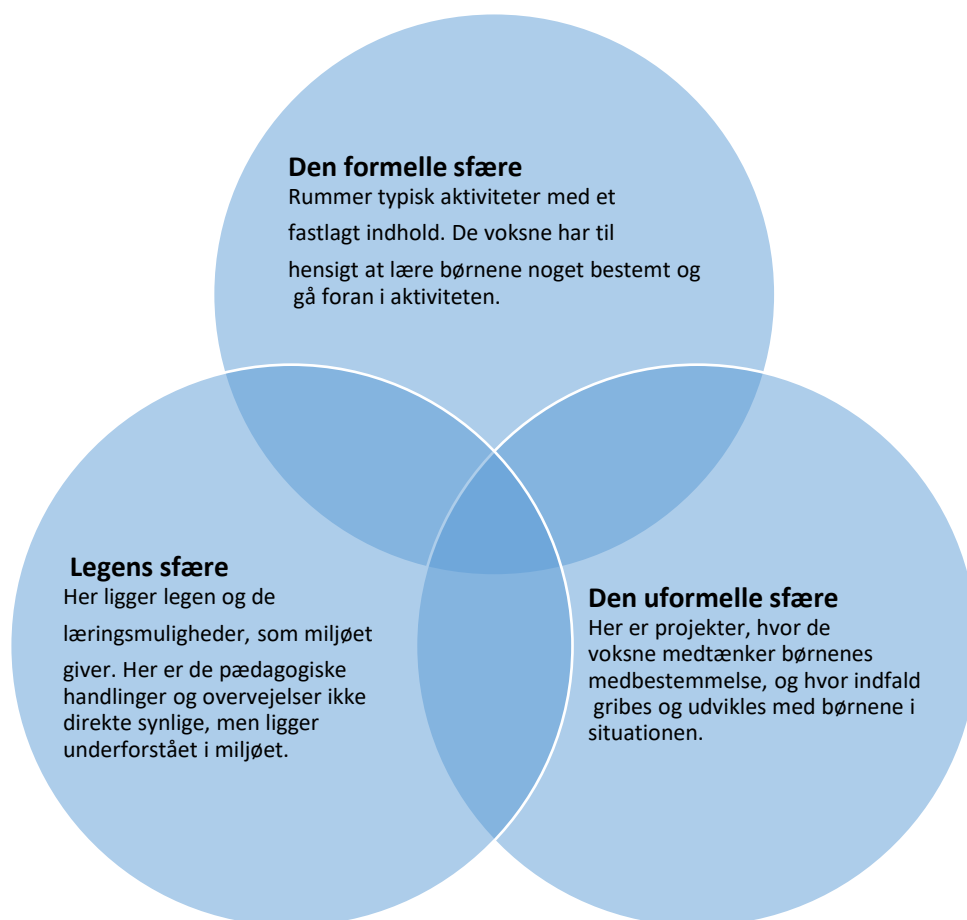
**Den formelle sfære**
Rummer typisk aktiviteter med et fastlagt indhold. De voksne har til hensigt at lære børnene noget bestemt og gå foran i aktiviteten.

**Legens sfære**
Her ligger legen og de læringsmuligheder, som miljøet giver. Her er de pædagogiske handlinger og overvejelser ikke direkte synlige, men ligger underforstået i miljøet.

**Den uformelle sfære**
Her er projekter, hvor de voksne medtænker børnenes medbestemmelse, og hvor indfald gribes og udvikles med børnene i situationen.